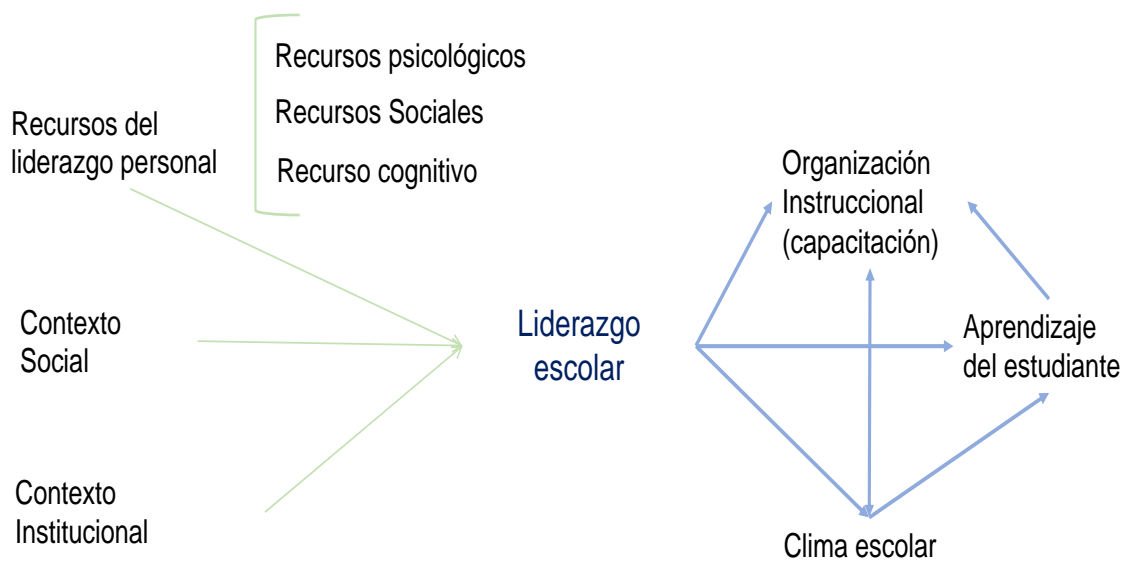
Recursos del liderazgo personal

Recursos psicológicos

Recursos Sociales

Recurso cognitivo

Contexto Social

Contexto Institucional

Liderazgo escolar

Organización Instruccional (capacitación)

Aprendizaje del estudiante

Clima escolar